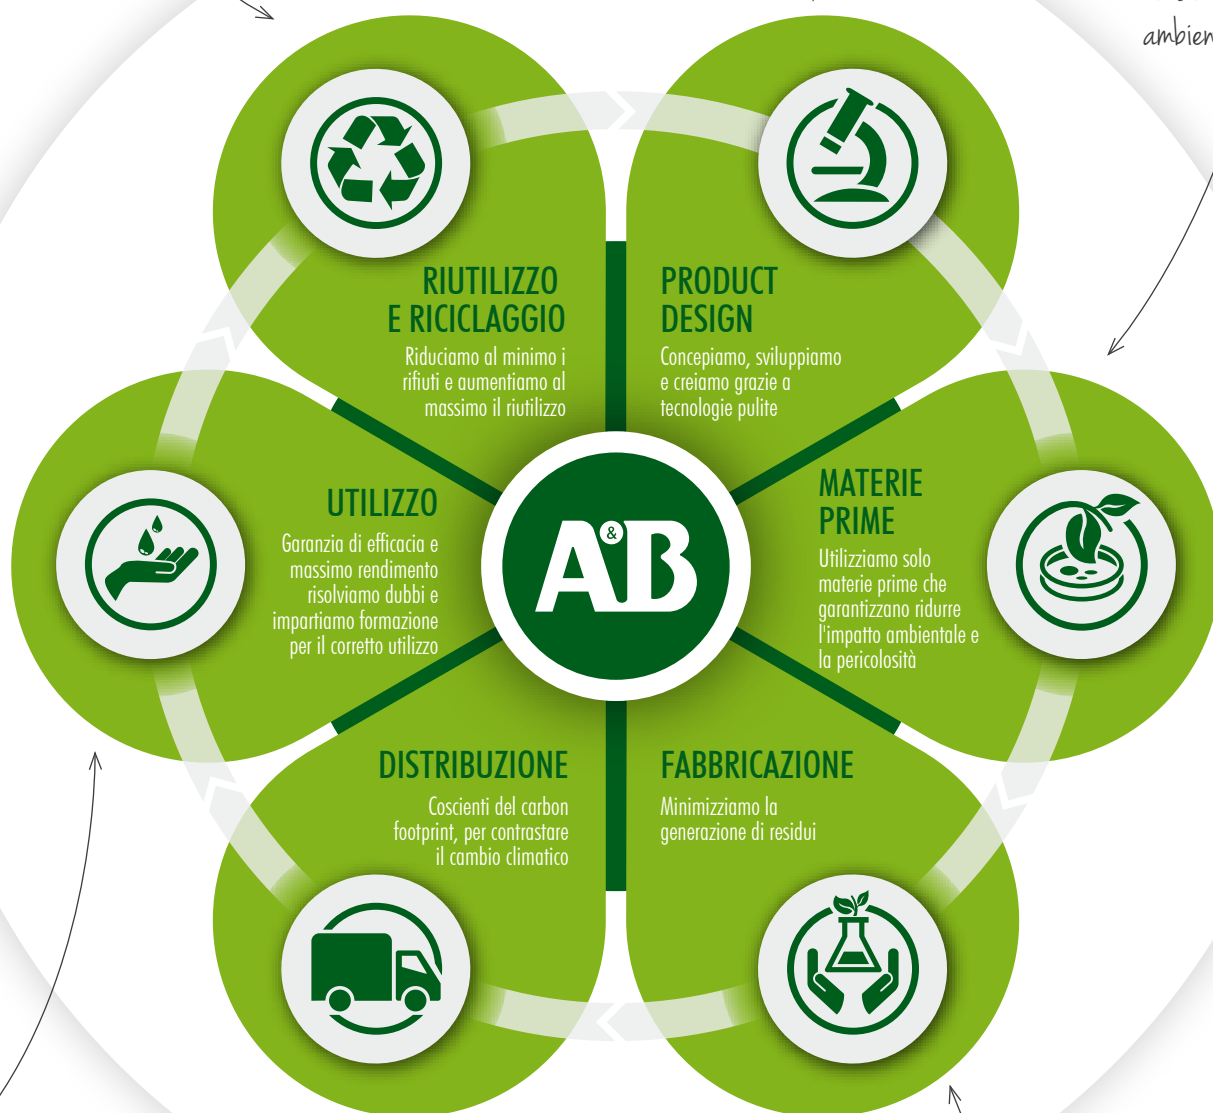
ambien

RIUTILIZZO E RICICLAGGIO
Riduciamo al minimo i rifiuti e aumentiamo al massimo il riutilizzo

PRODUCT DESIGN
Concepiamo, sviluppiamo e creiamo grazie a tecnologie pulite

UTILIZZO
Garanzia di efficacia e massimo rendimento risolviamo dubbi e impartiamo formazione per il corretto utilizzo

A&B

MATERIE PRIME
Utilizziamo solo materie prime che garantizzano ridurre l'impatto ambientale e la pericolosità

DISTRIBUZIONE
Coscienti del carbon footprint, per contrastare il cambio climatico

FABBRICAZIONE
Minimizziamo la generazione di residui